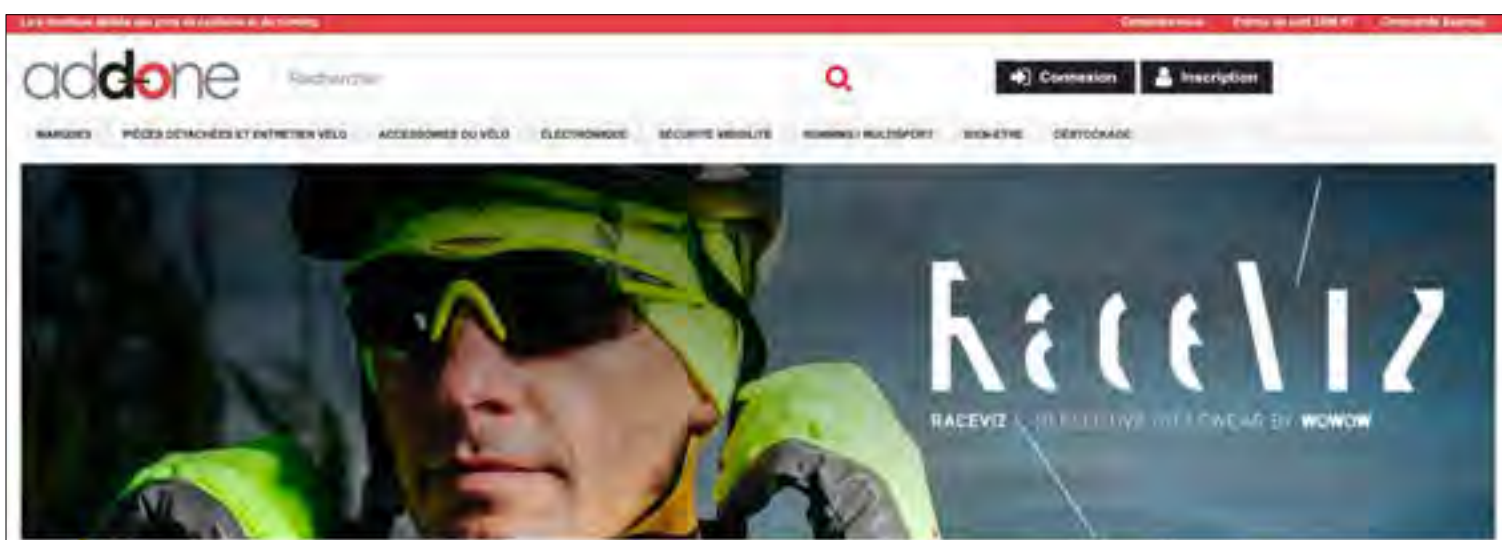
La boutique dédiée aux pros du cyclisme et du running	Contactez-nous	Franco de port 150€ HT	Commande Express

addone

Rechercher

Connexion	Inscription

MARQUES	PIÈCES DÉTACHÉES ET ENTRETIEN VÉLO	ACCESSOIRES DU VÉLO	ÉLECTRONIQUE	SÉCURITÉ MOBILITÉ	RUNNING / MULTISPORT	BIEN-ÊTRE	DÉSTOCKAGE

RaceViz

RACEVIZ | REFLECTIVE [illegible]WEAR BY WOWOW